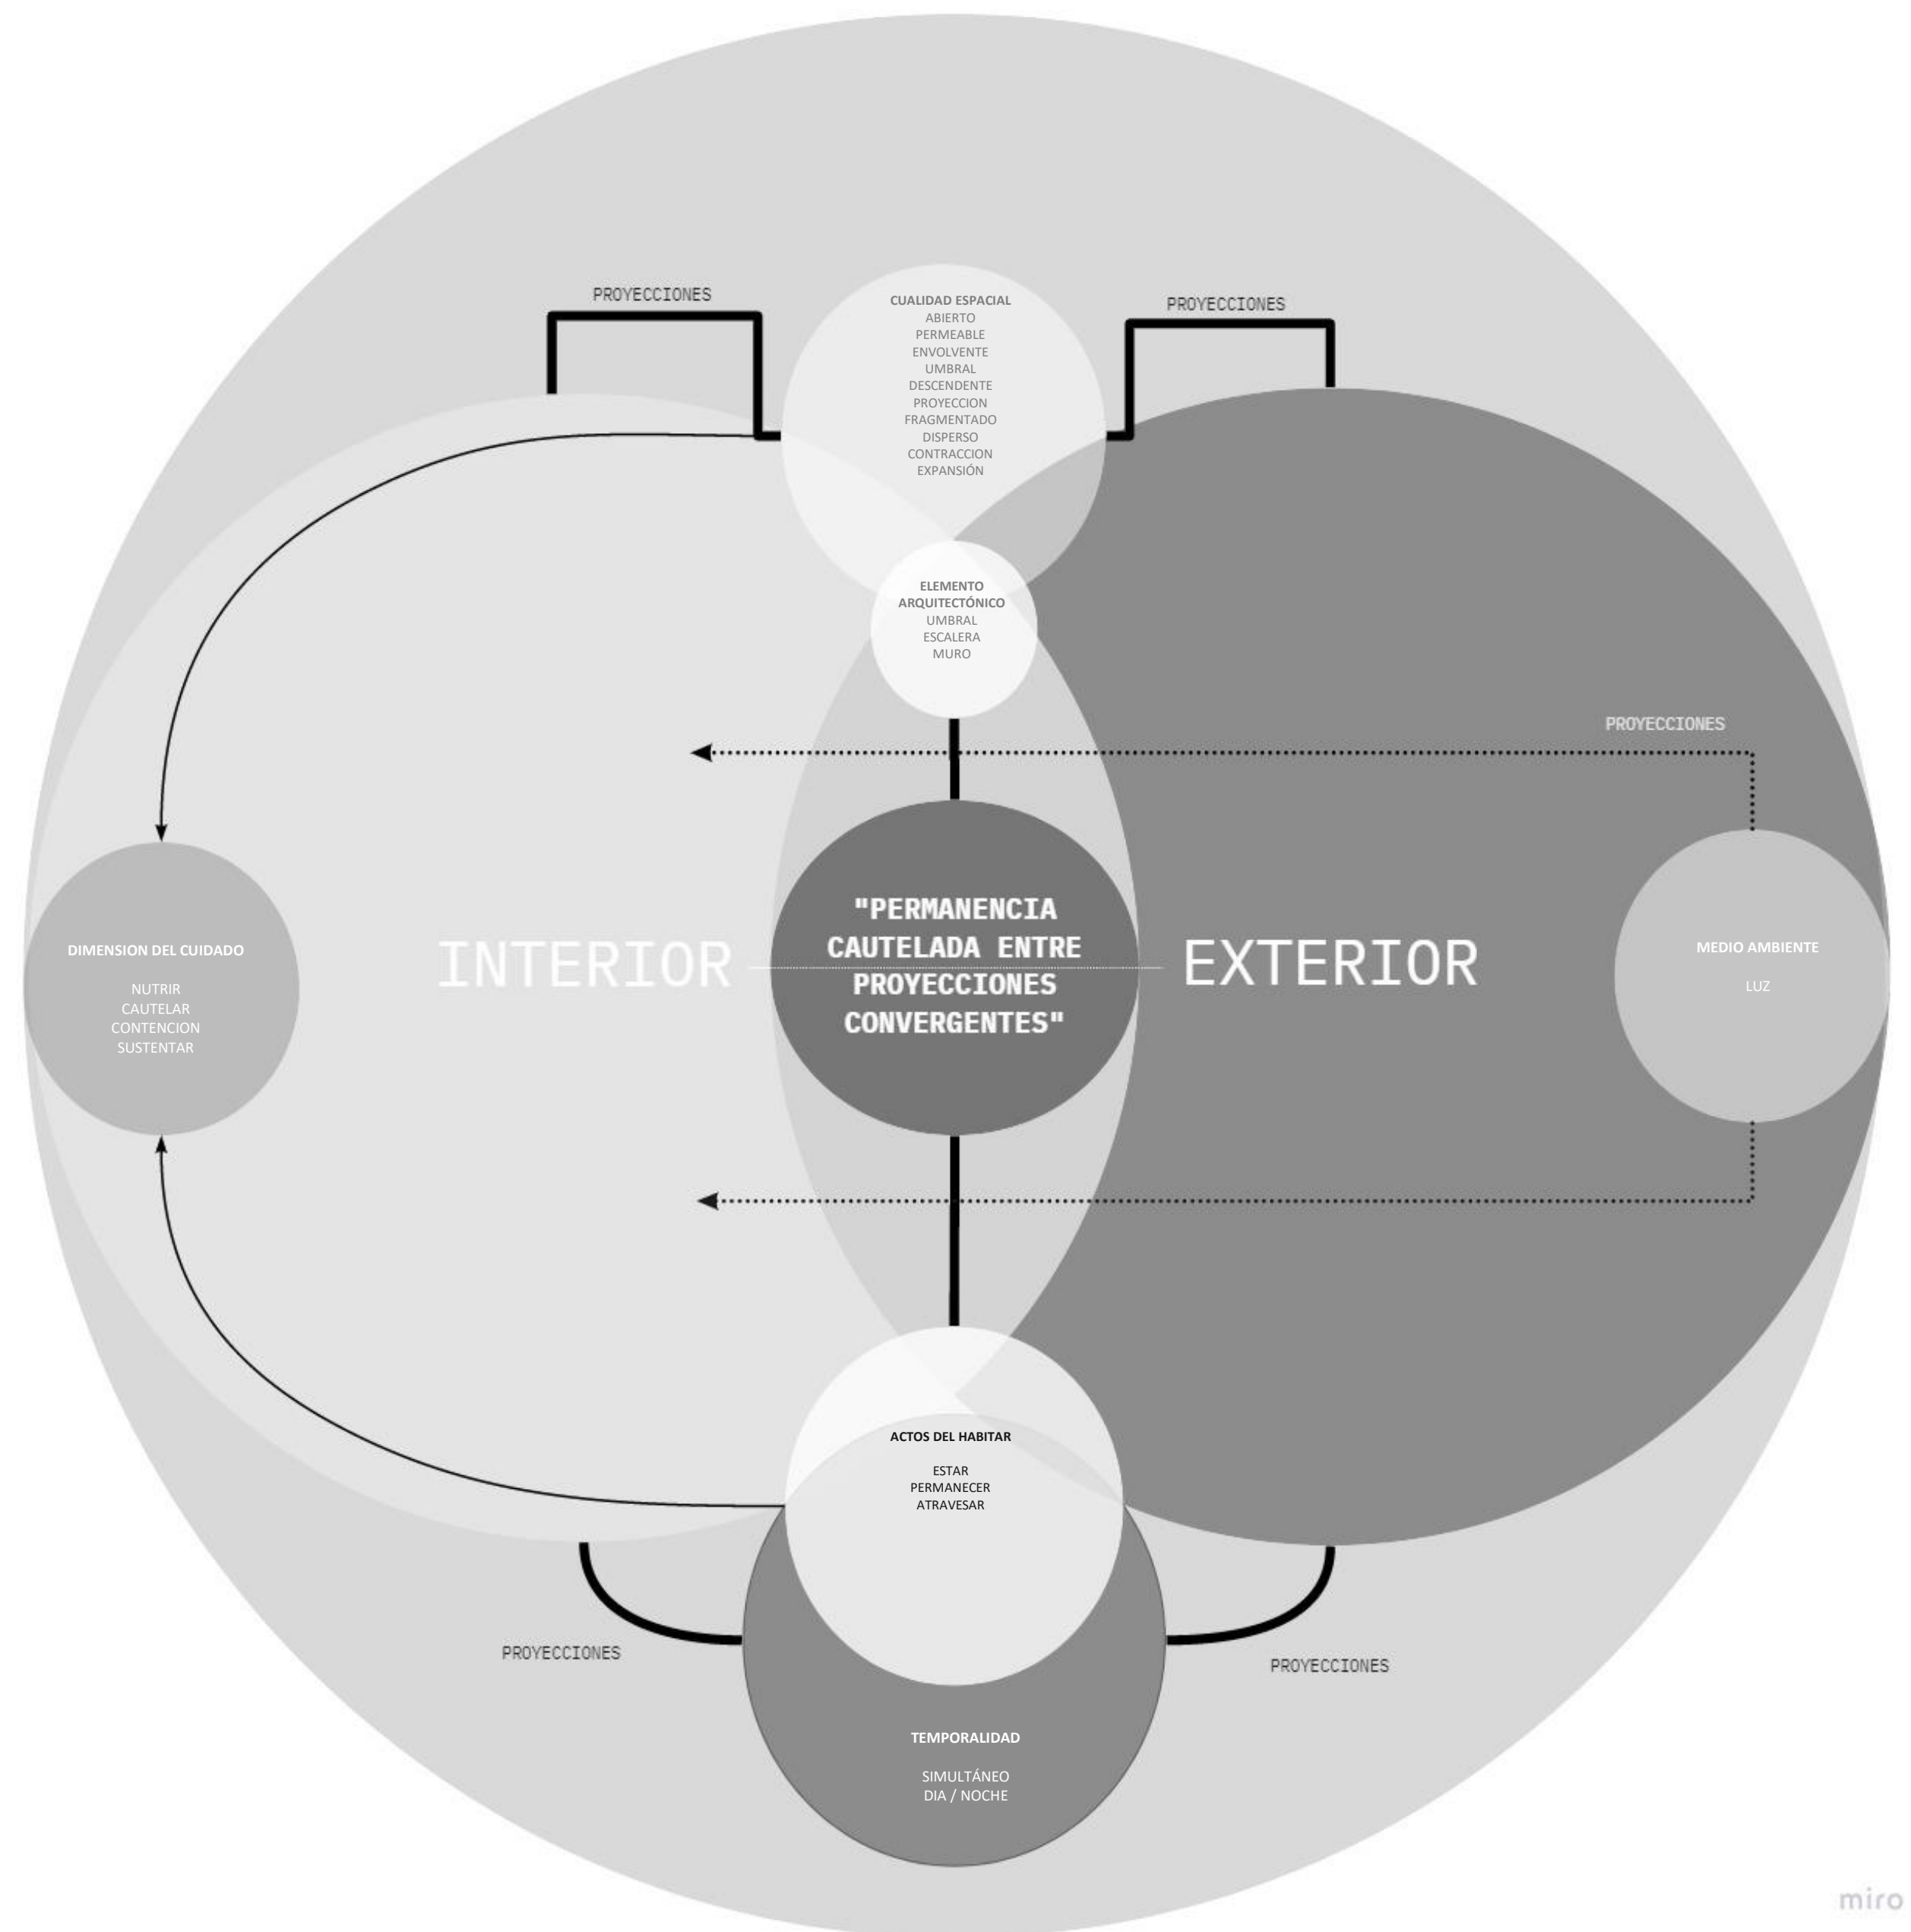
PROYECCIONES

CUALIDAD ESPACIAL
ABIERTO
PERMEABLE
ENVOLVENTE
UMBRAL
DESCENDENTE
PROYECCION
FRAGMENTADO
DISPERSO
CONTRACCION
EXPANSIÓN

PROYECCIONES

ELEMENTO ARQUITECTÓNICO
UMBRAL
ESCALERA
MURO

PROYECCIONES

DIMENSION DEL CUIDADO

NUTRIR
CAUTELAR
CONTENCION
SUSTENTAR

INTERIOR

"PERMANENCIA CAUTELADA ENTRE PROYECCIONES CONVERGENTES"

EXTERIOR

MEDIO AMBIENTE

LUZ

ACTOS DEL HABITAR

ESTAR
PERMANECER
ATRAVESAR

PROYECCIONES

PROYECCIONES

TEMPORALIDAD

SIMULTÁNEO
DIA / NOCHE

miro